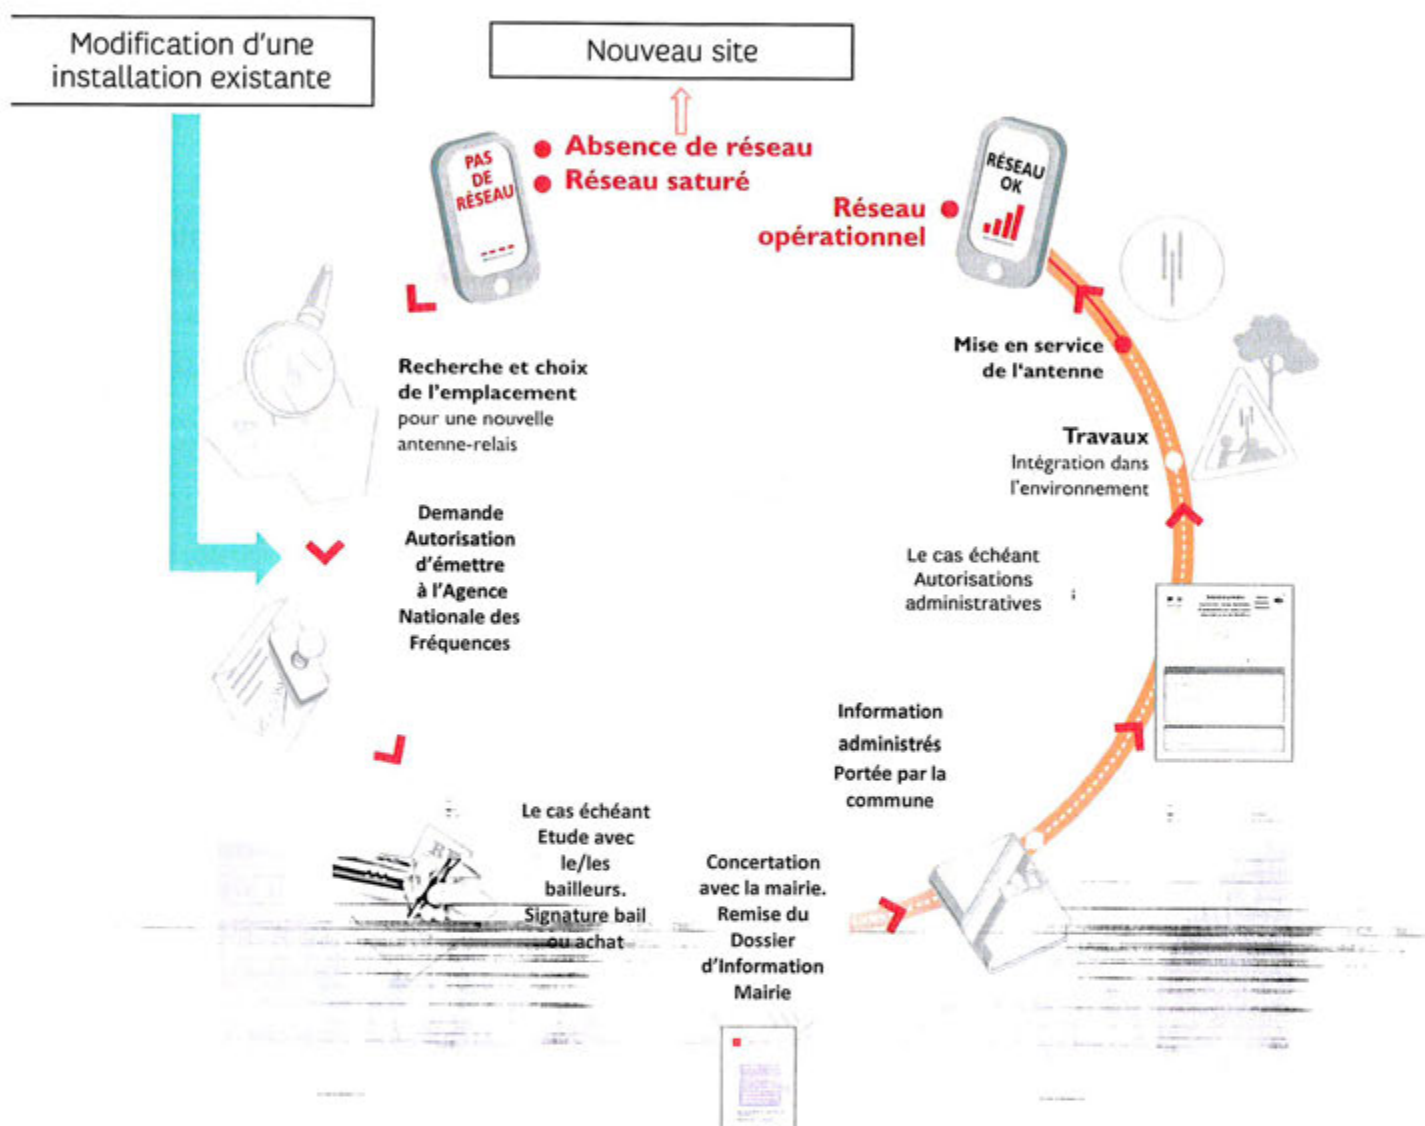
Modification d'une installation existante

Nouveau site

PAS DE RÉSEAU

Absence de réseau
Réseau saturé

Réseau opérationnel

RÉSEAU OK

Mise en service de l'antenne

Recherche et choix de l'emplacement pour une nouvelle antenne-relais

Travaux
Intégration dans l'environnement

Demande Autorisation d'émettre à l'Agence Nationale des Fréquences

Le cas échéant Autorisations administratives

Information administrés Portée par la commune

Le cas échéant Etude avec le/les bailleurs. Signature bail ou achat

Concertation avec la mairie. Remise du Dossier d'Information Mairie